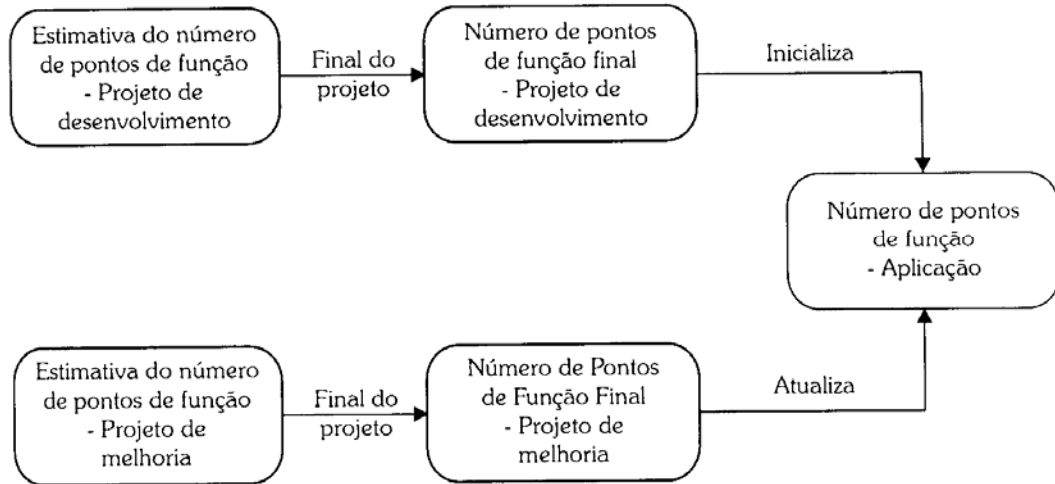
Estimativa do número de pontos de função - Projeto de desenvolvimento

Final do projeto

Número de pontos de função final - Projeto de desenvolvimento

Inicializa

Número de pontos de função - Aplicação

Estimativa do número de pontos de função - Projeto de melhoria

Final do projeto

Número de Pontos de Função Final - Projeto de melhoria

Atualiza